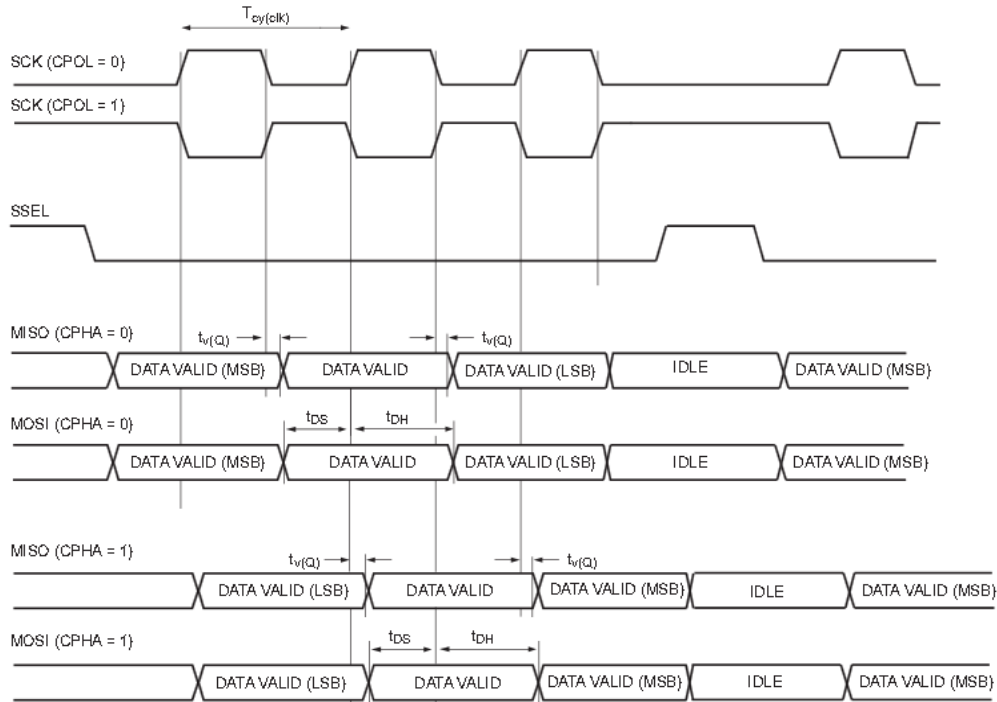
$T_{cy(clk)}$

SCK (CPOL = 0)

SCK (CPOL = 1)

SSEL

MISO (CPHA = 0)

$t_{v(Q)}$

$t_{v(Q)}$

DATA VALID (MSB)

DATA VALID

DATA VALID (LSB)

IDLE

DATA VALID (MSB)

MOSI (CPHA = 0)

$t_{DS}$

$t_{DH}$

DATA VALID (MSB)

DATA VALID

DATA VALID (LSB)

IDLE

DATA VALID (MSB)

MISO (CPHA = 1)

$t_{v(Q)}$

$t_{v(Q)}$

DATA VALID (LSB)

DATA VALID

DATA VALID (MSB)

IDLE

DATA VALID (MSB)

MOSI (CPHA = 1)

$t_{DS}$

$t_{DH}$

DATA VALID (LSB)

DATA VALID

DATA VALID (MSB)

IDLE

DATA VALID (MSB)